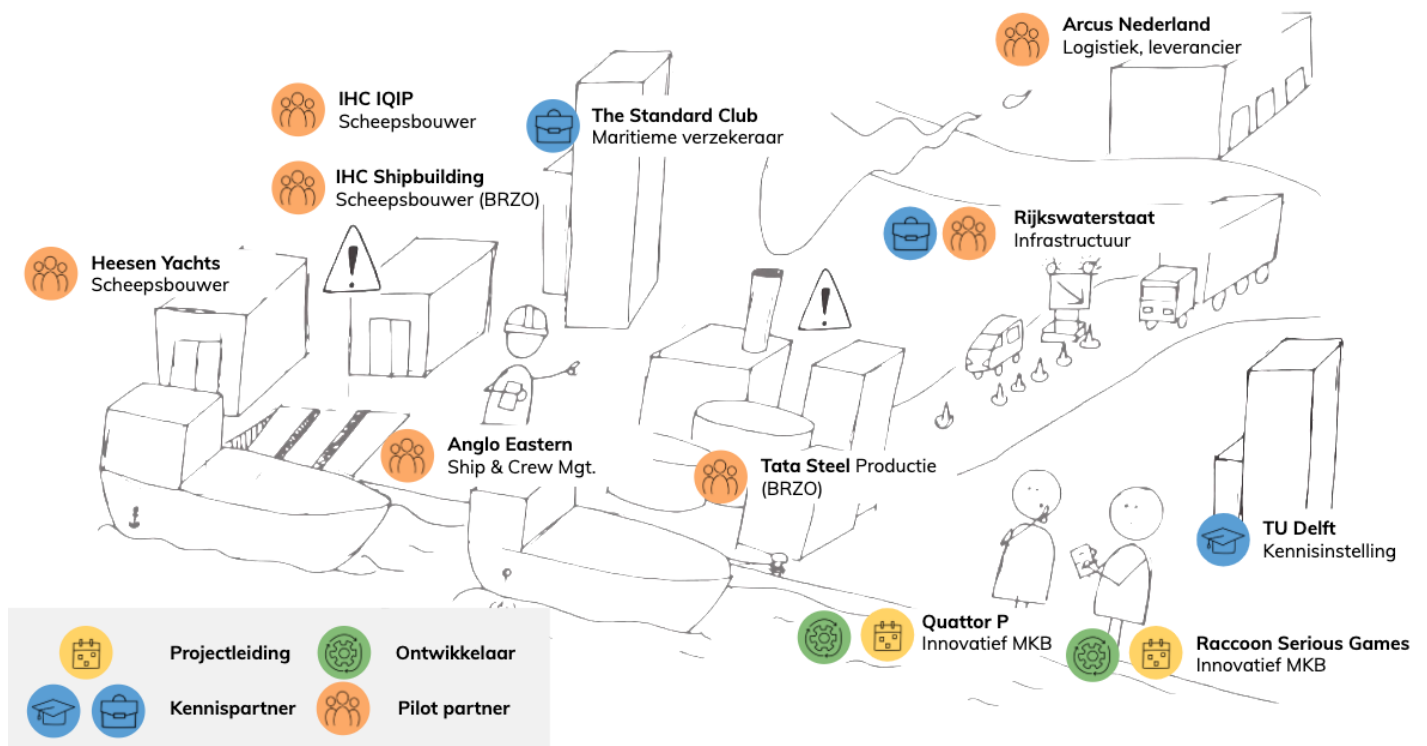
Arcus Nederland
Logistiek, leverancier

IHC IQIP
Scheepsbouwer

The Standard Club
Maritieme verzekeraar

IHC Shipbuilding
Scheepsbouwer (BRZO)

Rijkswaterstaat
Infrastructuur

Heesen Yachts
Scheepsbouwer

Anglo Eastern
Ship & Crew Mgt.

Tata Steel Productie (BRZO)

TU Delft
Kennisinstelling

Quattor P
Innovatief MKB

Raccoon Serious Games
Innovatief MKB

Projectleiding

Ontwikkelaar

Kennispartner

Pilot partner